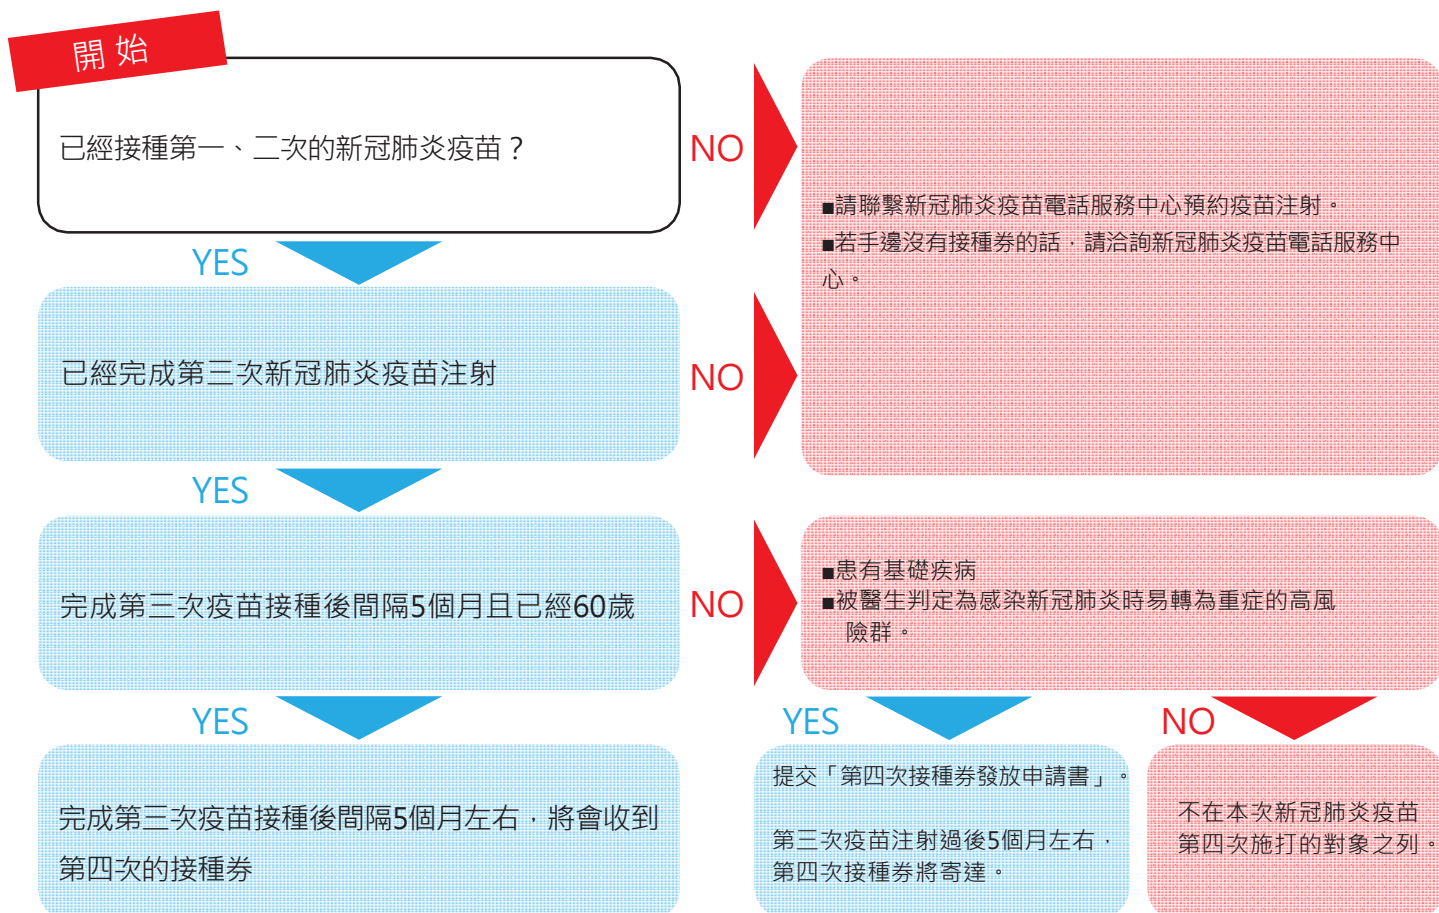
開 始

已經接種第一、二次的新冠肺炎疫苗？

NO

■請聯繫新冠肺炎疫苗電話服務中心預約疫苗注射。
■若手邊沒有接種券的話，請洽詢新冠肺炎疫苗電話服務中心。

YES

已經完成第三次新冠肺炎疫苗注射

NO

YES

完成第三次疫苗接種後間隔5個月且已經60歲

NO

■患有基礎疾病
■被醫生判定為感染新冠肺炎時易轉為重症的高風險群。

YES

完成第三次疫苗接種後間隔5個月左右，將會收到第四次的接種券

YES

提交「第四次接種券發放申請書」。

第三次疫苗注射過後5個月左右，第四次接種券將寄達。

NO

不在本次新冠肺炎疫苗第四次施打的對象之列。